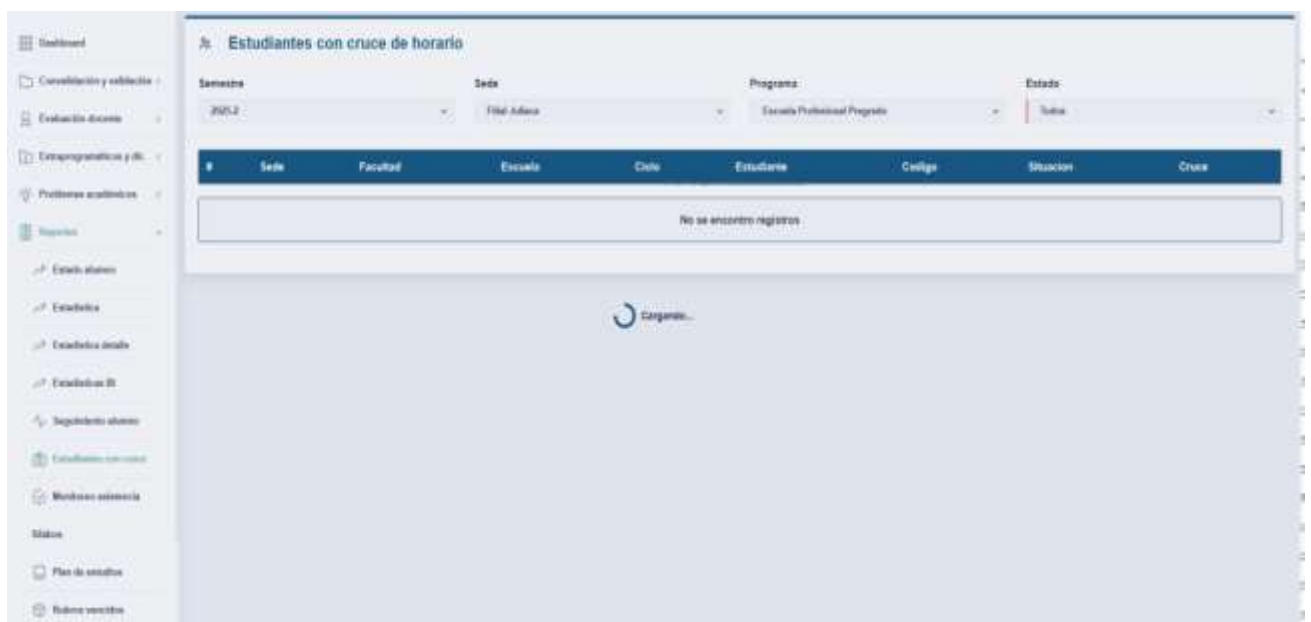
Dashboard
Convalidación y validación
Evaluación docente
Extraprogramáticos y dic
Problemas académicos
Reportes
Estado alumno
Estadística
Estadística detalle
Estadísticas BI
Seguimiento alumno
Estudiantes con cruce
Monitoreo asistencia
Maestros
Plan de estudios
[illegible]

Estudiantes con cruce de horario

Semestre
2025-2
Sede
Filial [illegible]
Programa
Escuela Profesional Pregrado
Estado
Todos

| # | Sede | Facultad | Escuela | Ciclo | Estudiante | Codigo | Situacion | Cruce |
|---|---|---|---|---|---|---|---|---|

No se encontro registros

Cargando...